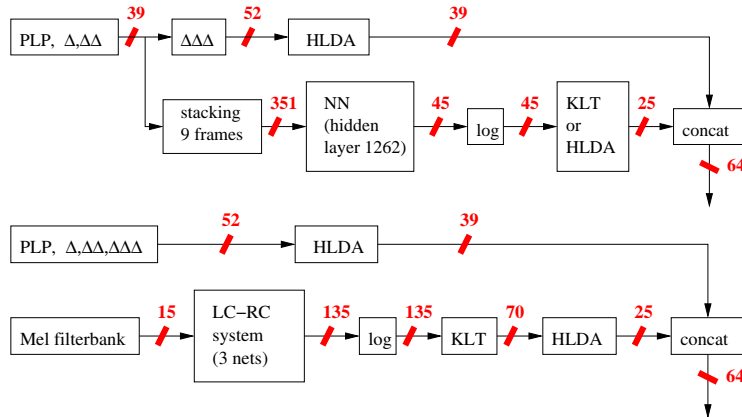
PLP, $\Delta$,$\Delta\Delta$
39
$\Delta\Delta\Delta$
52
HLDA
39
stacking 9 frames
351
NN (hidden layer 1262)
45
log
45
KLT or HLDA
25
concat
64

PLP, $\Delta$,$\Delta\Delta$,$\Delta\Delta\Delta$
52
HLDA
39
Mel filterbank
15
LC−RC system (3 nets)
135
log
135
KLT
70
HLDA
25
concat
64